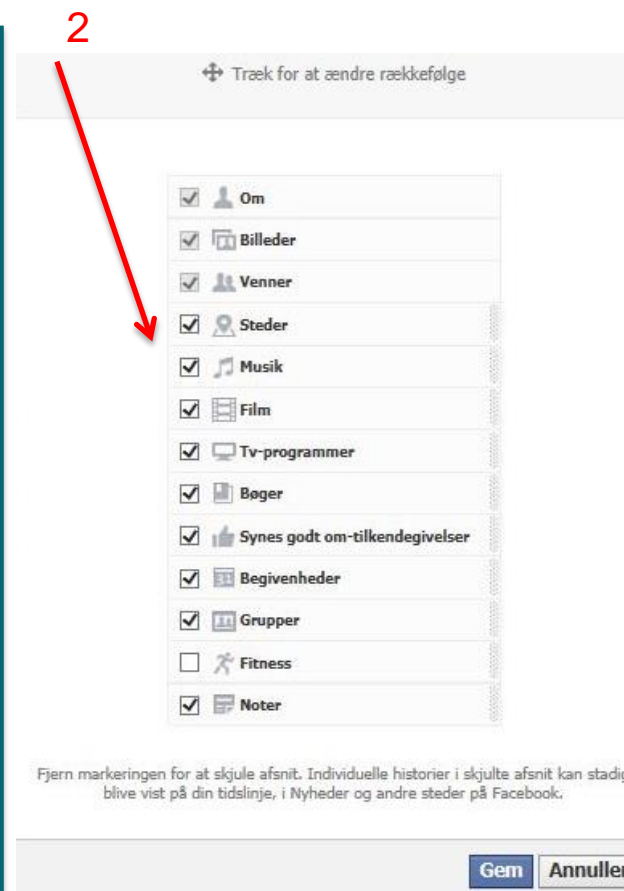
2

Træk for at ændre rækkefølge

Om
Billeder
Venner
Steder
Musik
Film
Tv-programmer
Bøger
Synes godt om-tilkendegivelser
Begivenheder
Grupper
Fitness
Noter

Fjern markeringen for at skjule afsnit. Individuelle historier i skjulte afsnit kan stadig blive vist på din tidslinje, i Nyheder og andre steder på Facebook.

Gem Annuller